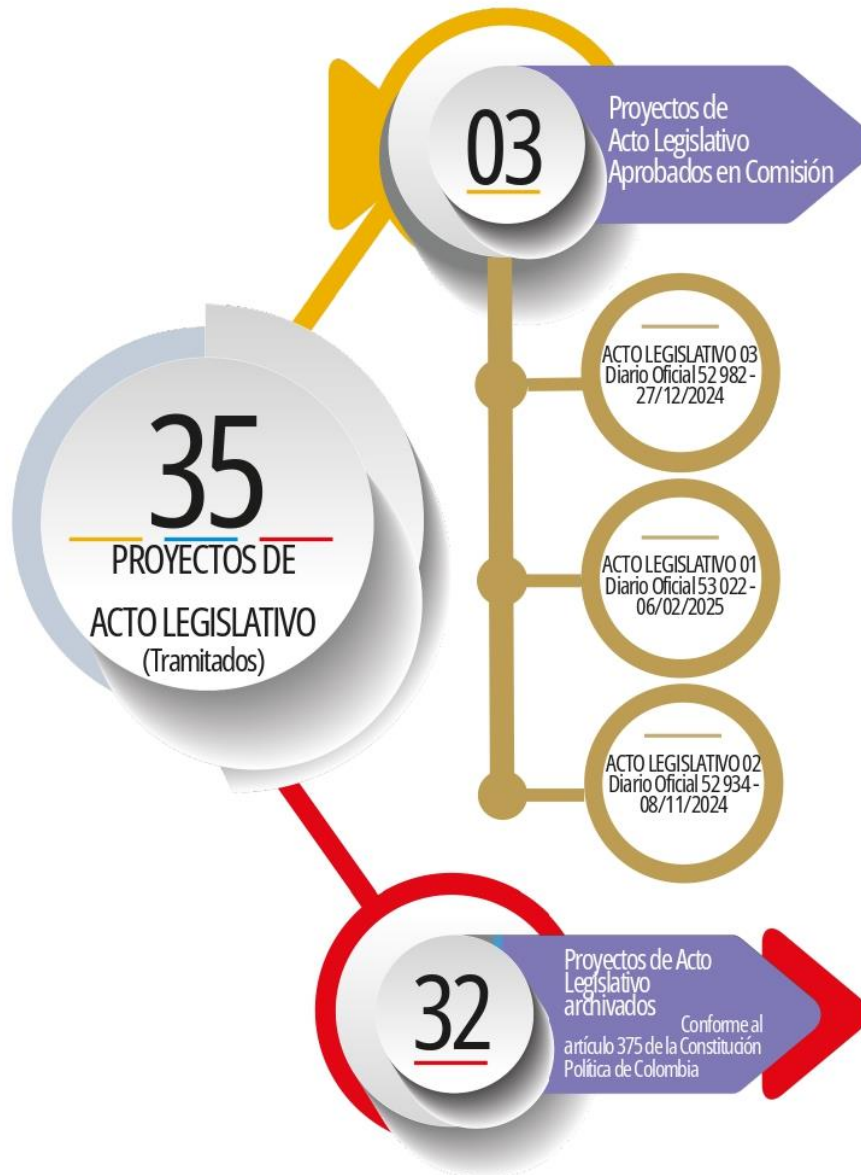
03

Proyectos de Acto Legislativo Aprobados en Comisión

ACTO LEGISLATIVO 03
Diario Oficial 52 982 - 27/12/2024

35

PROYECTOS DE ACTO LEGISLATIVO
(Tramitados)

ACTO LEGISLATIVO 01
Diario Oficial 53 022 - 06/02/2025

ACTO LEGISLATIVO 02
Diario Oficial 52 934 - 08/11/2024

32

Proyectos de Acto Legislativo archivados
Conforme al artículo 375 de la Constitución Política de Colombia